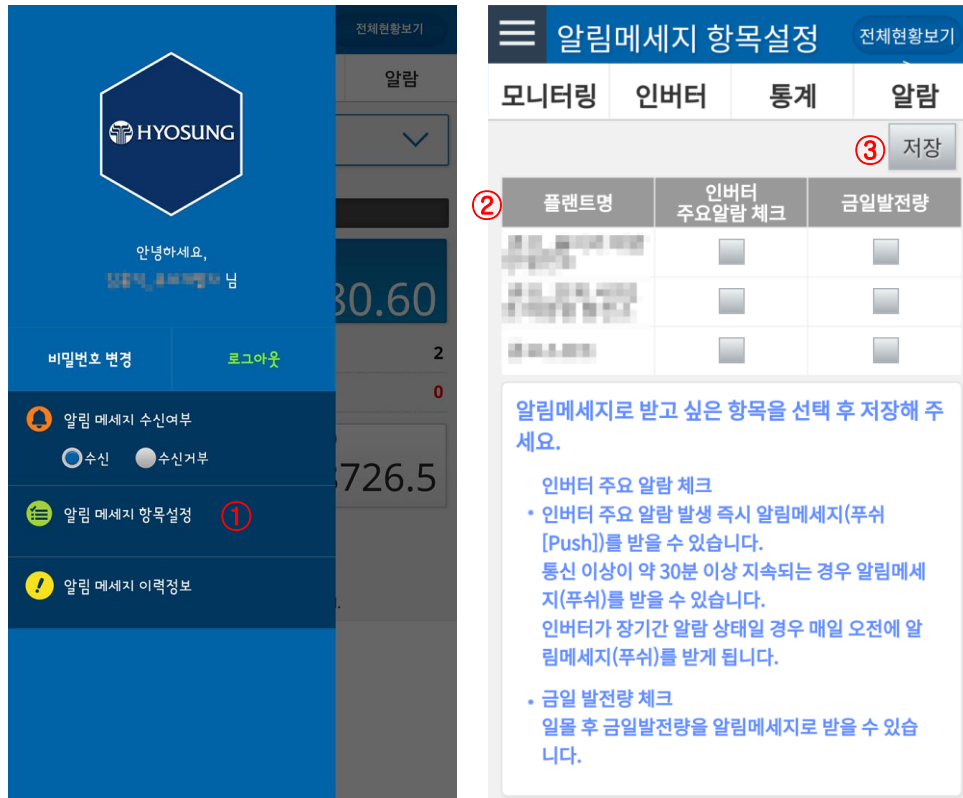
전체현황보기

알람

HYOSUNG

안녕하세요,

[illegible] 님

30.60

비밀번호 변경

로그아웃

2

0

알림 메세지 수신여부

수신 수신거부

726.5

알림 메세지 항목설정 ①

알림 메세지 이력정보

알림메세지 항목설정

전체현황보기

| 모니터링 | 인버터 | 통계 | 알람 |
|---|---|---|---|

③ 저장

②

| 플랜트명 | 인버터 주요알람 체크 | 금일발전량 |
|---|---|---|
| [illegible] | | |
| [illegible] | | |
| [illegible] | | |

알림메세지로 받고 싶은 항목을 선택 후 저장해 주세요.

인버터 주요 알람 체크

• 인버터 주요 알람 발생 즉시 알림메세지(푸쉬[Push])를 받을 수 있습니다. 통신 이상이 약 30분 이상 지속되는 경우 알림메세지(푸쉬)를 받을 수 있습니다. 인버터가 장기간 알람 상태일 경우 매일 오전에 알림메세지(푸쉬)를 받게 됩니다.

• 금일 발전량 체크 일몰 후 금일발전량을 알림메세지로 받을 수 있습니다.